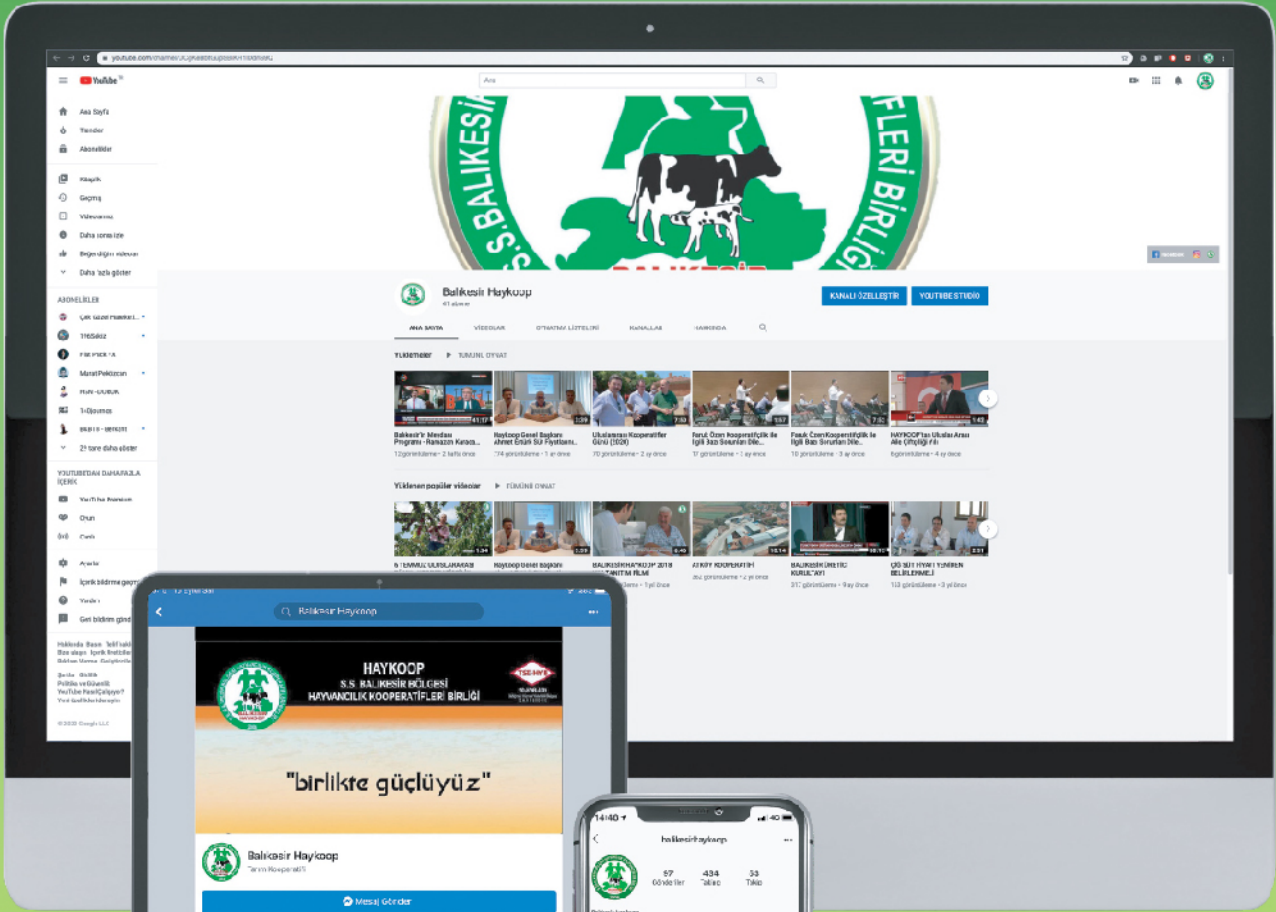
YouTube

Ara

Ana Sayfa
Trendler
Abonelikler
Kitaplık
Geçmiş
Videolarınız
Daha sonra izle
Beğendiğim videolar
Daha fazla göster

ABONELİKLER
Çok Güzel Hareketler
TRSaköz
FM PORTA
MuratPekdozcan
HAN-DURUK
TeDjournal
BEBEK-ŞEKER
2 tane daha göster

YOUTUBE'DAN DAHA FAZLA İÇERİK
YouTube Premium
Oyun
Canlı

Ayarlar
İçerik bildirme geçmişi
Yardım
Geri bildirim gönder

© 2020 Google LLC

S.S. BALIKESİR ... FLERİ BİRLİĞİ

Balıkesir Haykoop
41 abone

KANALI ÖZELLEŞTİR
YOUTUBE STUDIO

ANA SAYFA
VİDEOLAR
OYNATMA LİSTELERİ
KANALLAR
HAKKINDA

Yüklemeler
TÜMÜNÜ OYNAT

Balıkesir'in Mendan Programı - Ramazan Karaca...
12 görüntüleme • 2 hafta önce

Haykoop Genel Başkanı ahmet Ertürk Süt Fiyatlarını...
74 görüntüleme • 1 ay önce

Uluslararası Kooperatifler Günü (102)
70 görüntüleme • 2 ay önce

Faruk Özen Kooperatifçilik ile İlgili Bazı Soruları Dile...
17 görüntüleme • 1 ay önce

Faruk Özen Kooperatifçilik ile İlgili Bazı Soruları Dile...
10 görüntüleme • 3 ay önce

HAYKOOP'tan Ulusal Arası Aile Çiftçiliği Fil
6 görüntüleme • 4 ay önce

Yüklenen popüler videolar
TÜMÜNÜ OYNAT

6 TEMMUZ OLİGLARAKAB
Haykoop Genel Başkanı
BALIKESİR HAYKOOP 2018 TANITIM FİLMİ
ATKÖY KOOPERATİFİ
BALIKESİR ÜRETİCİ KURULTAYI
ÇİĞ SÜT FİYATI YENİDEN BELİRLENMELİ

Balıkesir Haykoop

HAYKOOP
S.S. BALIKESİR BÖLGESİ
HAYVANCILIK KOOPERATİFLERİ BİRLİĞİ

"birlikte güçlüyüz"

Balıkesir Haykoop
Tarım Kooperatifi

Mesaj Gönder

14:40
balikesirhaykoop
57 Gönderiler
434 Takipçi
53 Takip